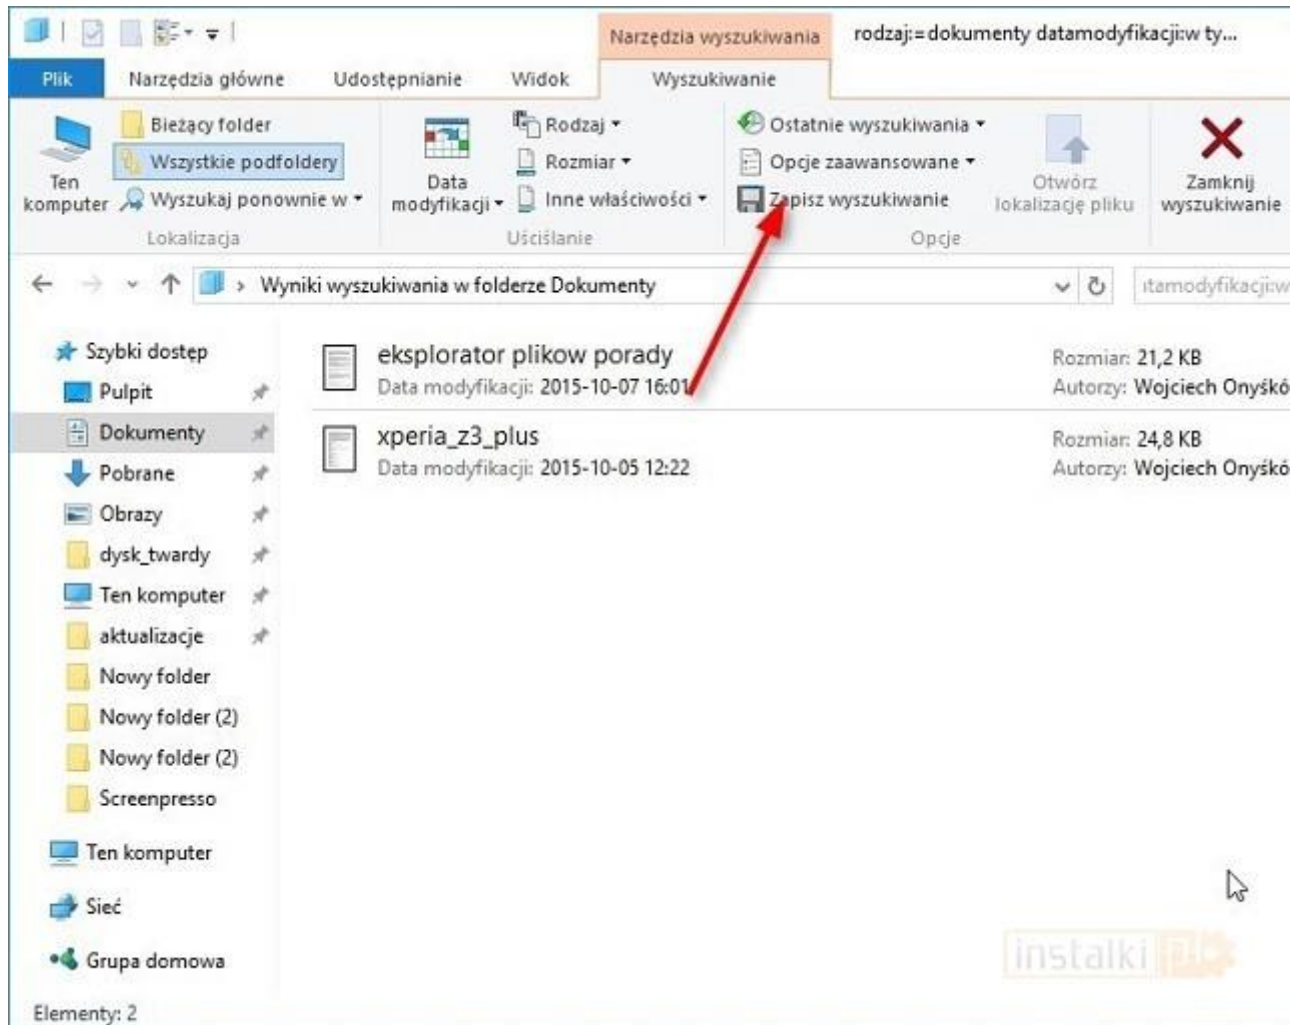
Narzędzia wyszukiwania
rodzaj:=dokumenty datamodyfikacji:w ty...

Plik
Narzędzia główne
Udostępnianie
Widok
Wyszukiwanie

Ten komputer
Bieżący folder
Wszystkie podfoldery
Wyszukaj ponownie w
Lokalizacja

Data modyfikacji
Rodzaj
Rozmiar
Inne właściwości
Uściślanie

Ostatnie wyszukiwania
Opcje zaawansowane
Zapisz wyszukiwanie
Otwórz lokalizację pliku
Zamknij wyszukiwanie
Opcje

Wyniki wyszukiwania w folderze Dokumenty
ıtamodyfikacji:w

Szybki dostęp
Pulpit
Dokumenty
Pobrane
Obrazy
dysk_twardy
Ten komputer
aktualizacje
Nowy folder
Nowy folder (2)
Nowy folder (2)
Screenpresso
Ten komputer
Sieć
Grupa domowa

eksplorator plikow porady
Data modyfikacji: 2015-10-07 16:01
Rozmiar: 21,2 KB
Autorzy: Wojciech Onyśkó

xperia_z3_plus
Data modyfikacji: 2015-10-05 12:22
Rozmiar: 24,8 KB
Autorzy: Wojciech Onyśkó

instalki.pl

Elementy: 2